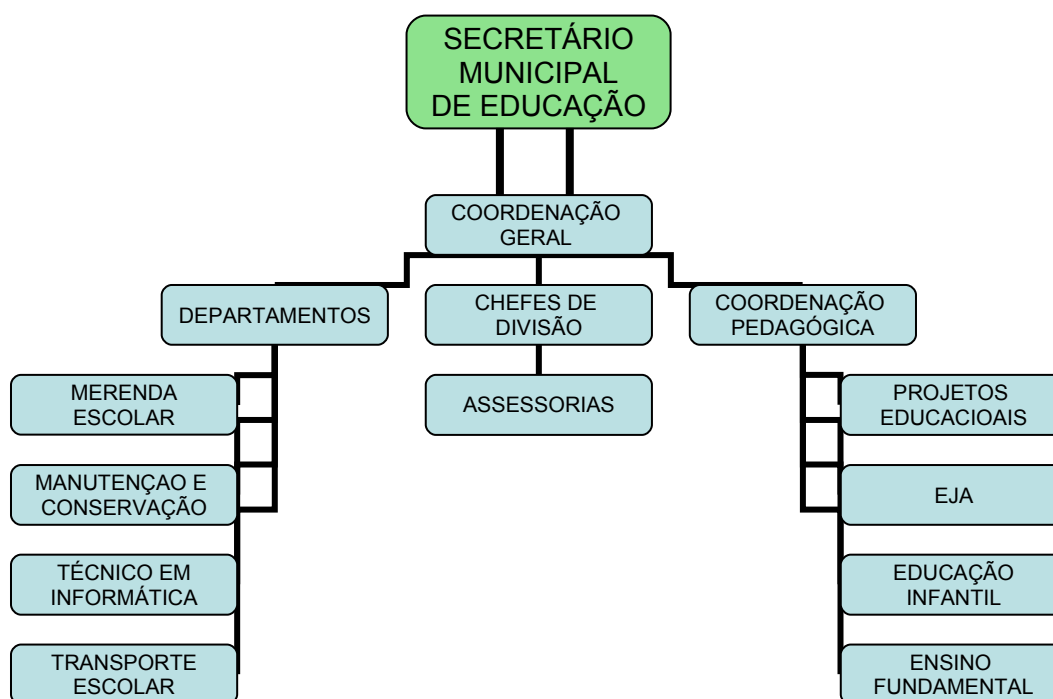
SECRETÁRIO MUNICIPAL DE EDUCAÇÃO

COORDENAÇÃO GERAL

DEPARTAMENTOS

CHEFES DE DIVISÃO

COORDENAÇÃO PEDAGÓGICA

MERENDA ESCOLAR

MANUTENÇAO E CONSERVAÇÃO

TÉCNICO EM INFORMÁTICA

TRANSPORTE ESCOLAR

ASSESSORIAS

PROJETOS EDUCACIOAIS

EJA

EDUCAÇÃO INFANTIL

ENSINO FUNDAMENTAL